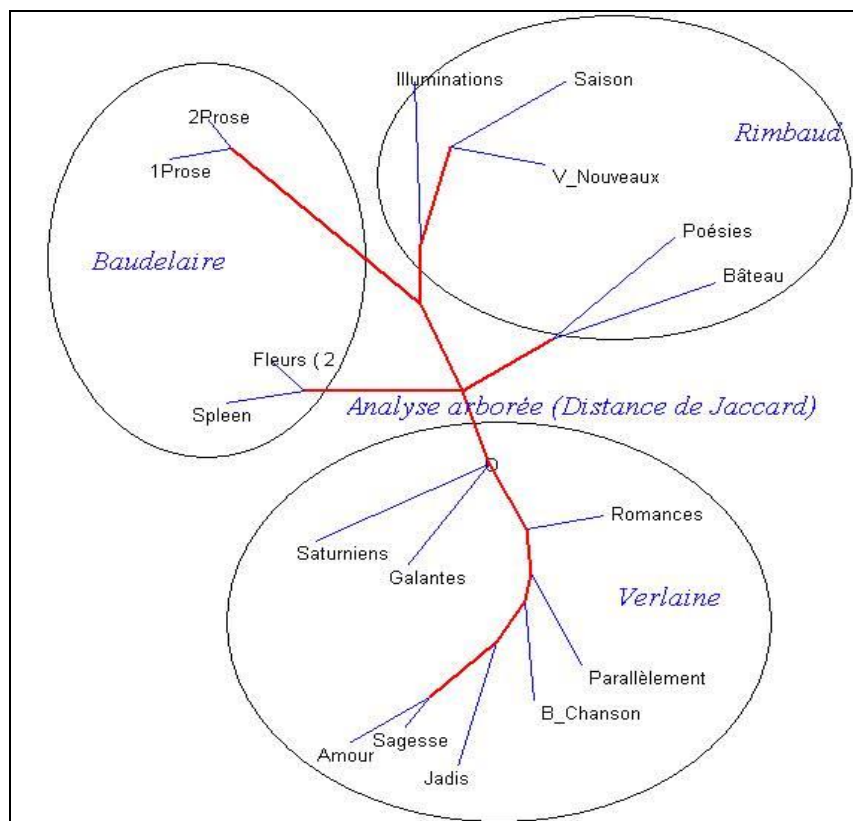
Illuminations

Saison

Rimbaud

2Prose

1Prose

V_Nouveaux

Baudelaire

Poésies

Bâteau

Fleurs ( 2

Spleen

Analyse arborée (Distance de Jaccard)

Romances

Saturniens

Galantes

Verlaine

Parallèlement

B_Chanson

Sagesse

Amour

Jadis